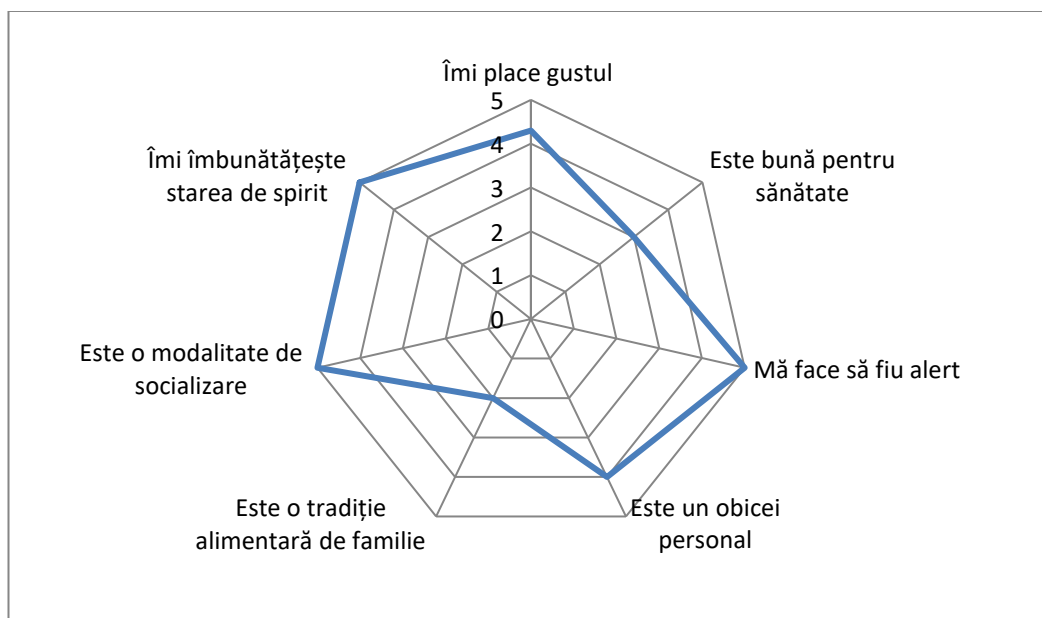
Îmi place gustul
5
4
3
2
1
0
Este bună pentru sănătate
Mă face să fiu alert
Este un obicei personal
Este o tradiție alimentară de familie
Este o modalitate de socializare
Îmi îmbunătățește starea de spirit